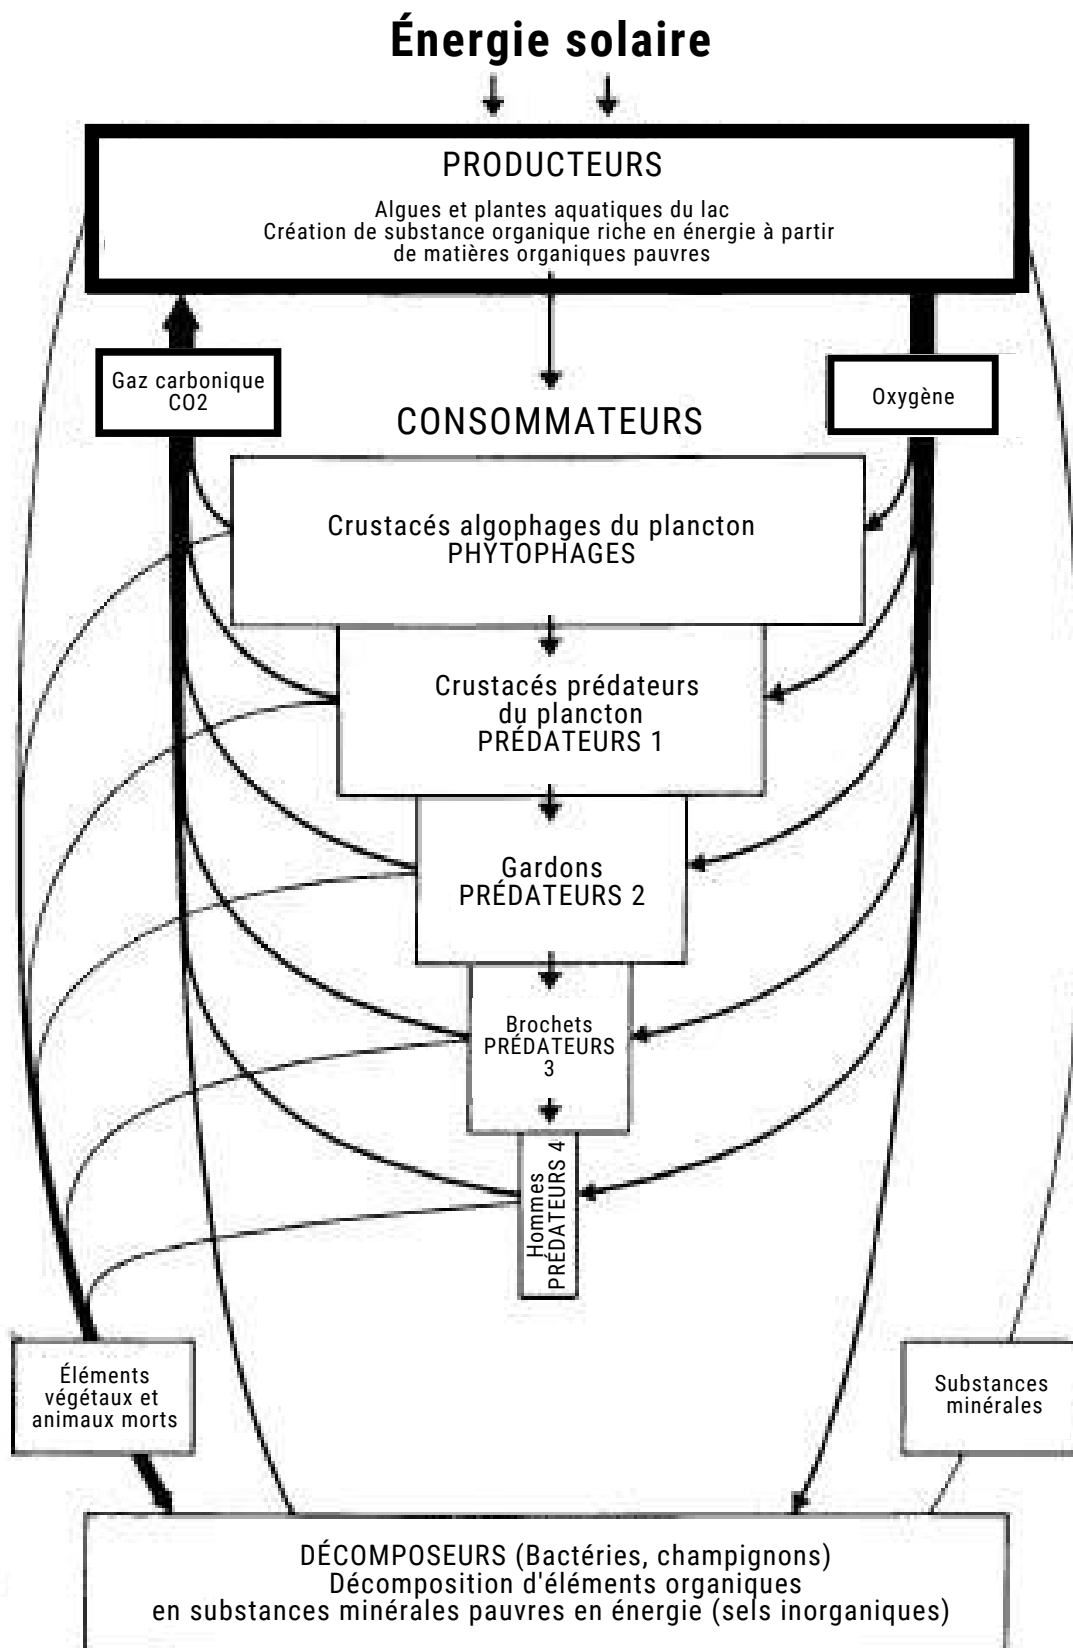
Énergie solaire

PRODUCTEURS

Algues et plantes aquatiques du lac
Création de substance organique riche en énergie à partir de matières organiques pauvres

Gaz carbonique
CO2

Oxygène

CONSOMMATEURS

Crustacés algophages du plancton
PHYTOPHAGES

Crustacés prédateurs du plancton
PRÉDATEURS 1

Gardons
PRÉDATEURS 2

Brochets
PRÉDATEURS 3

Hommes
PRÉDATEURS 4

Éléments végétaux et animaux morts

Substances minérales

DÉCOMPOSEURS (Bactéries, champignons)
Décomposition d'éléments organiques en substances minérales pauvres en énergie (sels inorganiques)